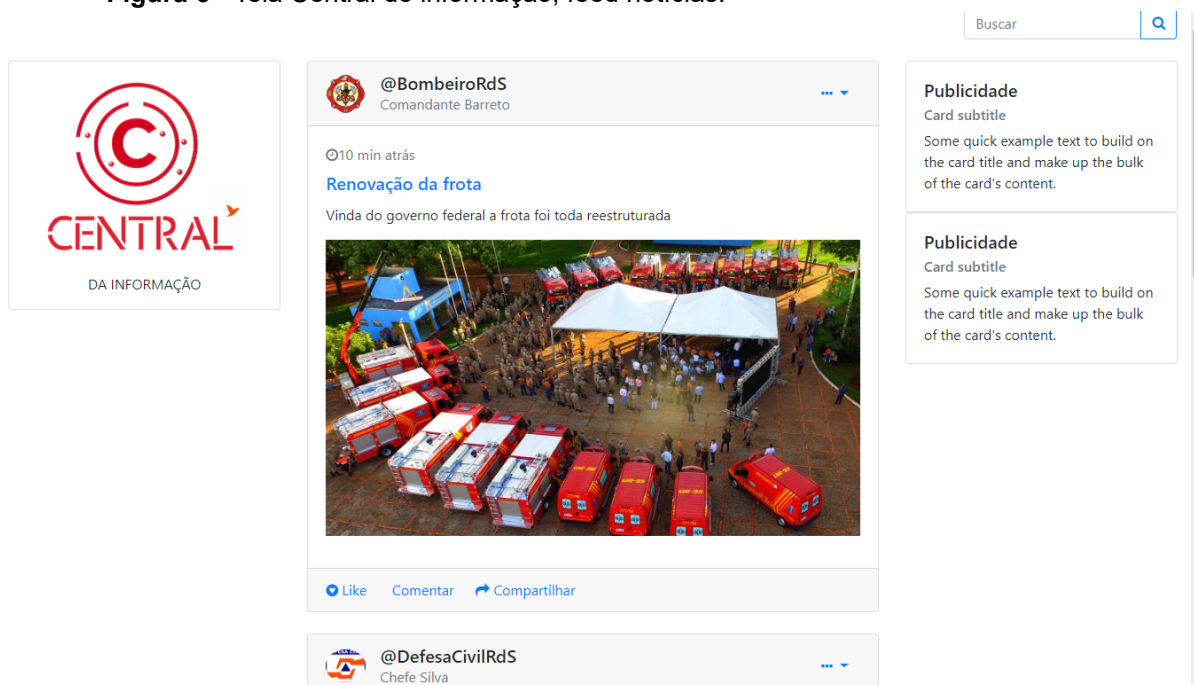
Buscar

CENTRAL

DA INFORMAÇÃO

@BombeiroRdS
Comandante Barreto

10 min atrás

Renovação da frota

Vinda do governo federal a frota foi toda reestruturada

Like Comentar Compartilhar

@DefesaCivilRdS
Chefe Silva

Publicidade
Card subtitle
Some quick example text to build on the card title and make up the bulk of the card's content.

Publicidade
Card subtitle
Some quick example text to build on the card title and make up the bulk of the card's content.